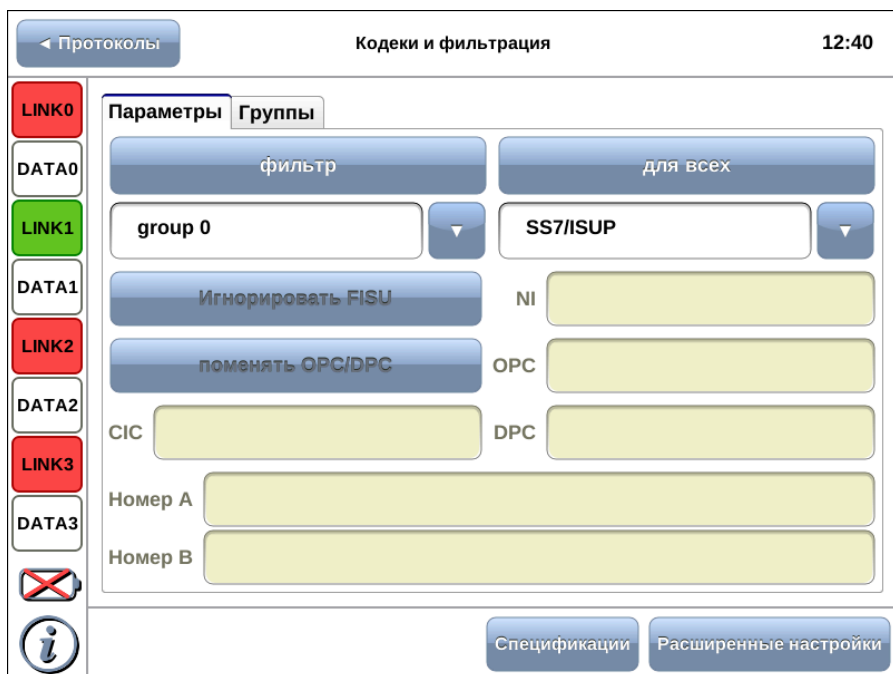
◄ Протоколы

Кодеки и фильтрация

12:40

LINK0
DATA0
LINK1
DATA1
LINK2
DATA2
LINK3
DATA3

Параметры Группы

фильтр

для всех

group 0

SS7/ISUP

Игнорировать FISU

NI

поменять OPC/DPC

OPC

CIC

DPC

Номер А

Номер В

Спецификации

Расширенные настройки